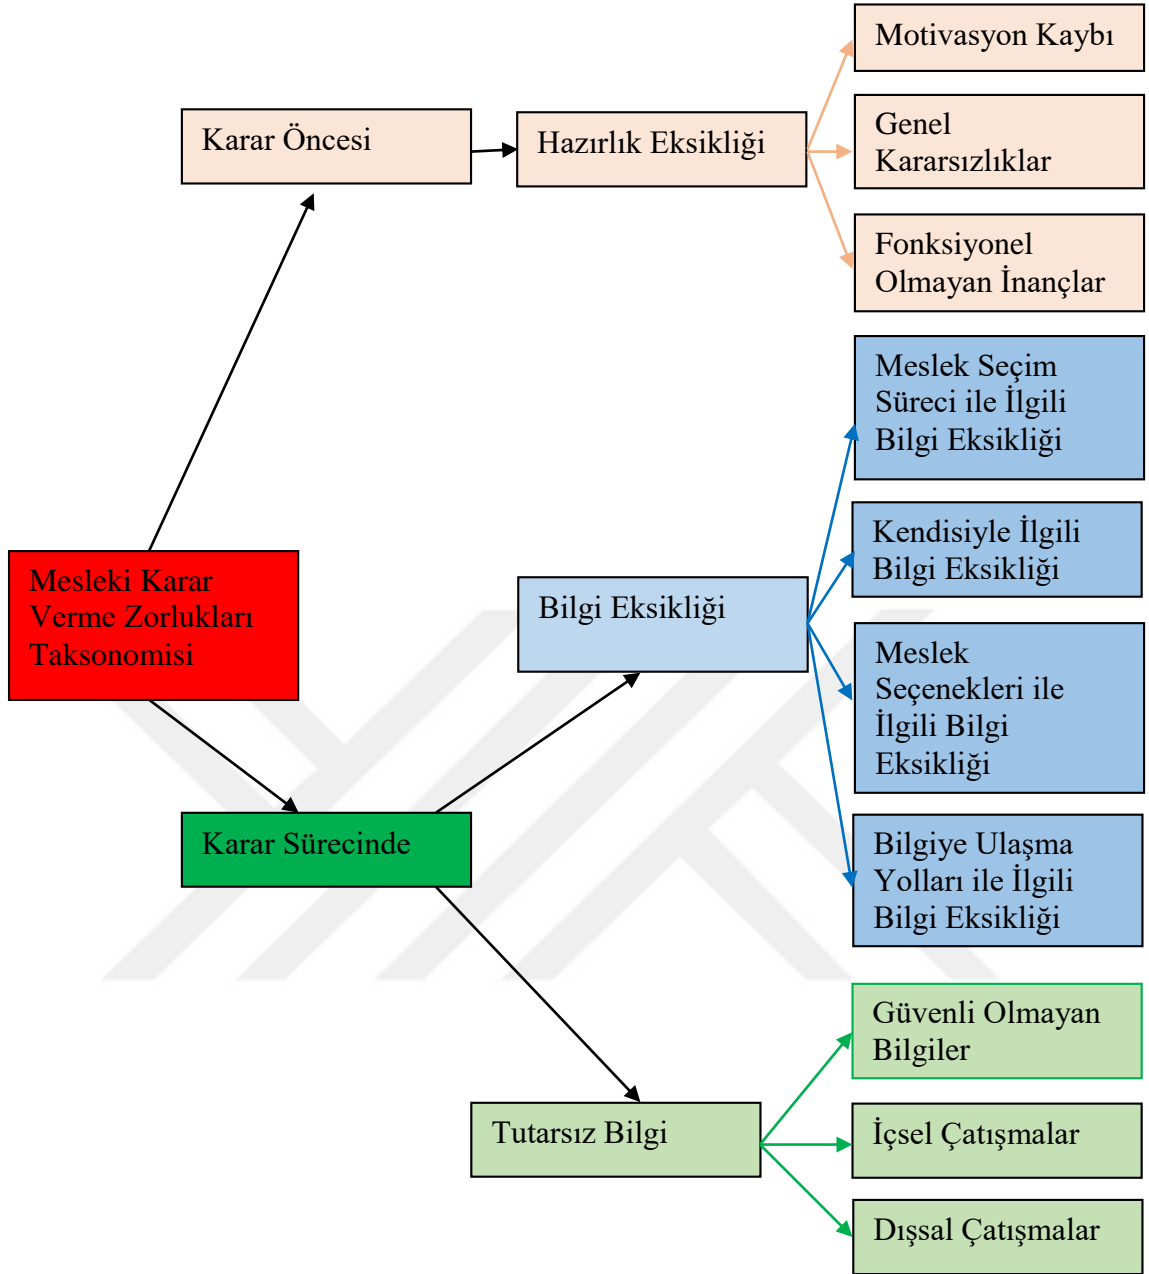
Motivasyon Kaybı

Karar Öncesi

Hazırlık Eksikliği

Genel Kararsızlıklar

Fonksiyonel Olmayan İnançlar

Meslek Seçim Süreci ile İlgili Bilgi Eksikliği

Kendisiyle İlgili Bilgi Eksikliği

Mesleki Karar Verme Zorlukları Taksonomisi

Bilgi Eksikliği

Meslek Seçenekleri ile İlgili Bilgi Eksikliği

Karar Sürecinde

Bilgiye Ulaşma Yolları ile İlgili Bilgi Eksikliği

Güvenli Olmayan Bilgiler

Tutarsız Bilgi

İçsel Çatışmalar

Dışsal Çatışmalar